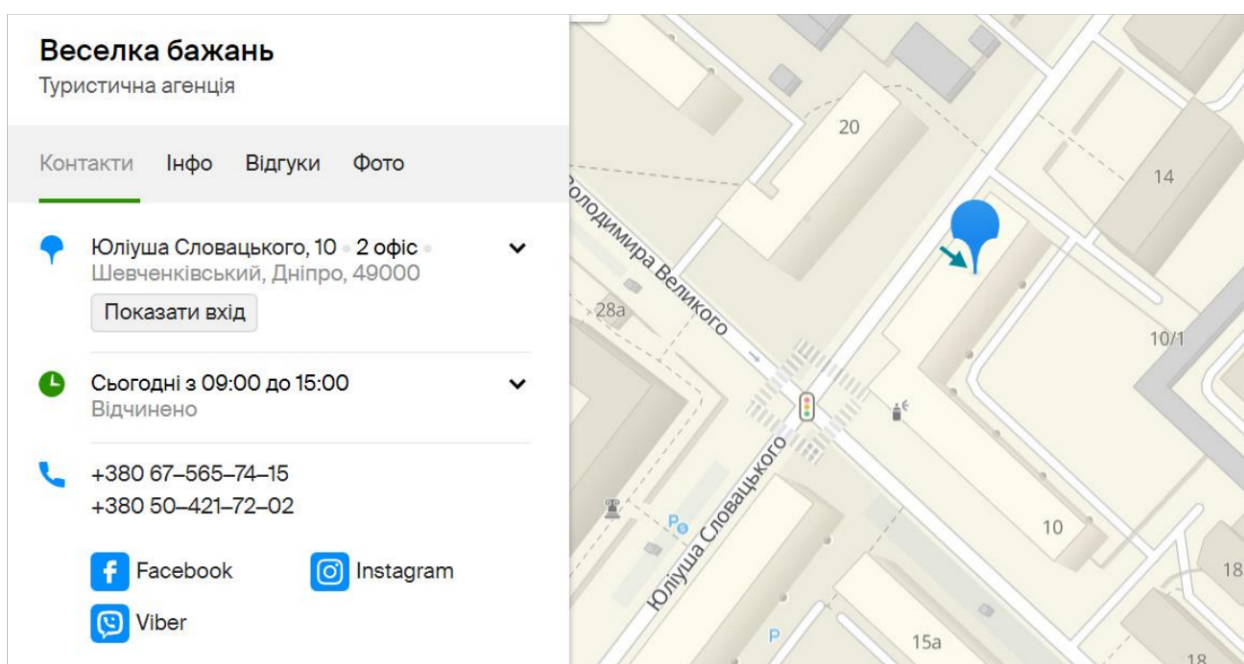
Веселка бажань
Туристична агенція

Контакти Інфо Відгуки Фото

Юліуша Словацького, 10 • 2 офіс •
Шевченківський, Дніпро, 49000
Показати вхід

Сьогодні з 09:00 до 15:00
Відчинено

+380 67–565–74–15
+380 50–421–72–02

Facebook
Instagram
Viber

20
14
Володимира Великого
28а
10/1
Юліуша Словацького
10
15а
18
18